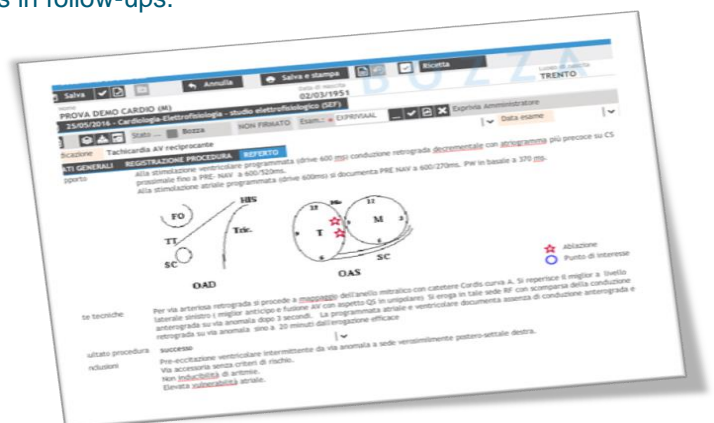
s in follow-ups.

Salva | Annulla | Salva e stampa | Ricetta | TRENTO

BOZZA

Data di nascita 02/03/1951

PROVA DEMO CARDIO (M)

25/05/2016 - Cardiologia-Elettrofisiologia - studio elettrofisiologico (SEF)

Stato ... Bozza | NON FIRMATO | Esam.: EXPRIVIAAL | Expriva Amministratore | Data esame

Tachicardia AV reciprocante

DATI GENERALI | REGISTRAZIONE PROCEDURA | REFERTO

Alla stimolazione ventricolare programmata (drive 600 ms) conduzione retrograda decrementale con atriogramma più precoce su CS prossimale fino a PRE- NAV a 600/520ms.
Alla stimolazione atriale programmata (drive 600ms) si documenta PRE NAV a 600/270ms. PW in basale a 370 ms.

FO
HIS
TT
Tric.
SC
OAD
T
M
SC
OAS

Ablazione
Punto di interesse

Per via arteriosa retrograda si procede a mappaggio dell'anello mitralico con catetere Cordis curva A. Si reperisce il miglior a livello laterale sinistro ( miglior anticipo e fusione AV con aspetto QS in unipolare). Si eroga in tale sede RF con scomparsa della conduzione anterograda su via anomala dopo 3 secondi. La programmata atriale e ventricolare documenta assenza di conduzione anterograda e retrograda su via anomala sino a 20 minuti dall'erogazione efficace

successo

Pre-eccitazione ventricolare intermittente da via anomala a sede verosimilmente postero-settale destra.
Via accessoria senza criteri di rischio.
Non inducibilità di aritmie.
Elevata vulnerabilità atriale.